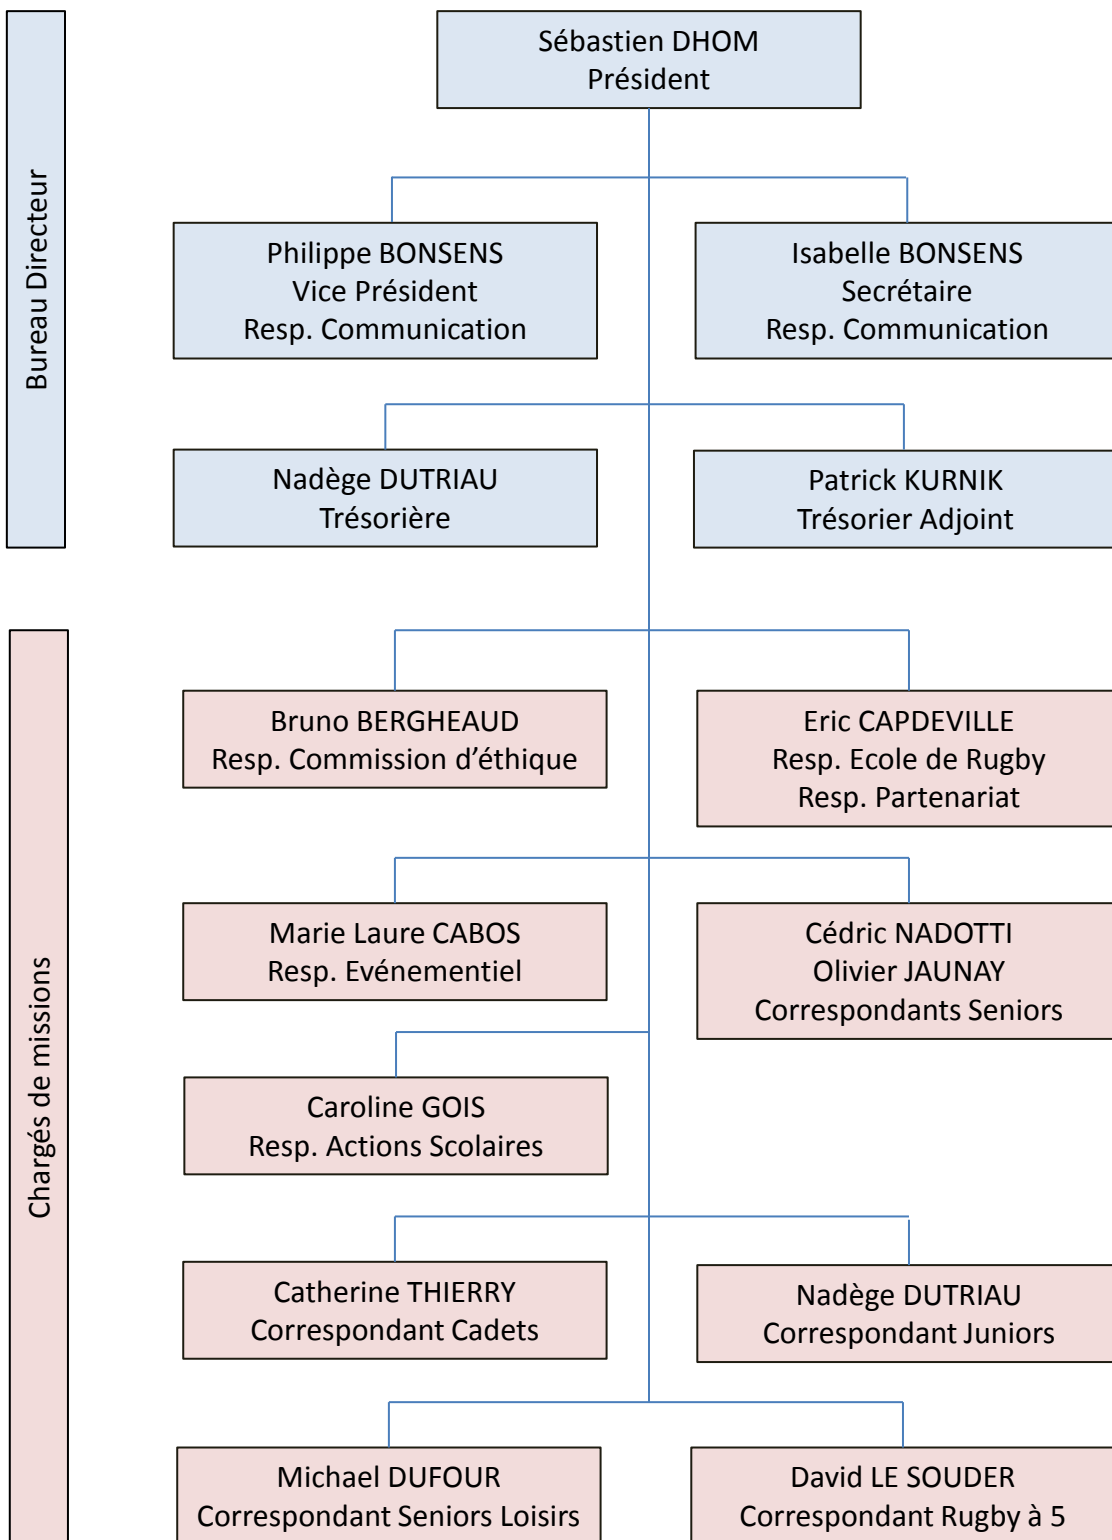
Bureau Directeur

Sébastien DHOM
Président

Philippe BONSENS
Vice Président
Resp. Communication

Isabelle BONSENS
Secrétaire
Resp. Communication

Nadège DUTRIAU
Trésorière

Patrick KURNIK
Trésorier Adjoint

Chargés de missions

Bruno BERGHEAUD
Resp. Commission d'éthique

Eric CAPDEVILLE
Resp. Ecole de Rugby
Resp. Partenariat

Marie Laure CABOS
Resp. Evénementiel

Cédric NADOTTI
Olivier JAUNAY
Correspondants Seniors

Caroline GOIS
Resp. Actions Scolaires

Catherine THIERRY
Correspondant Cadets

Nadège DUTRIAU
Correspondant Juniors

Michael DUFOUR
Correspondant Seniors Loisirs

David LE SOUDER
Correspondant Rugby à 5